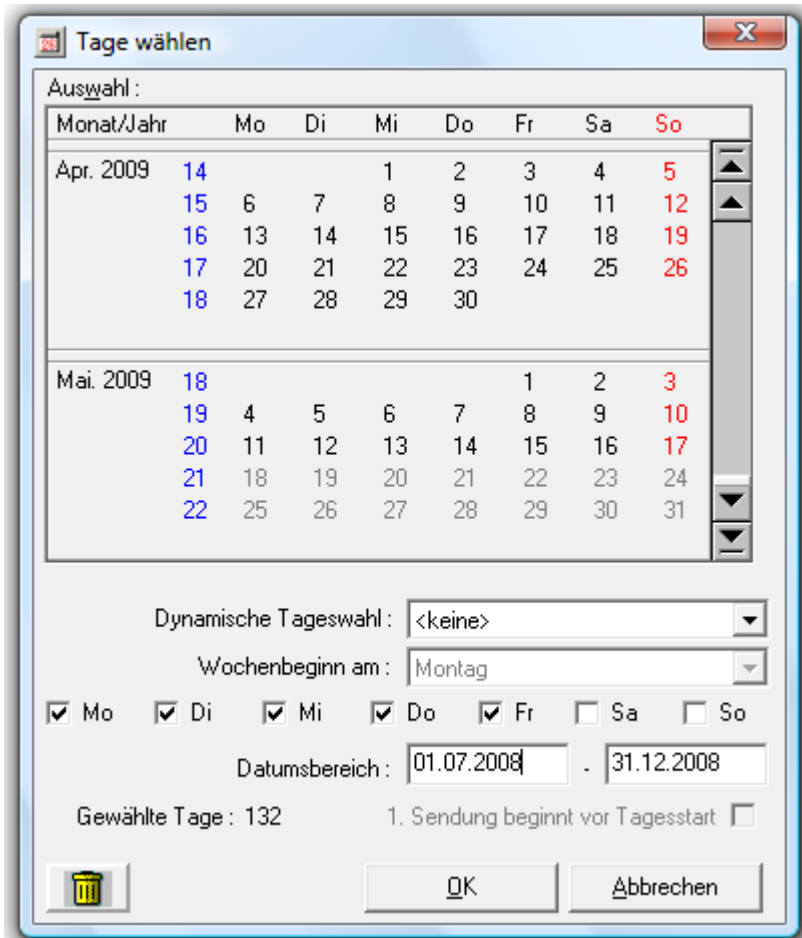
Tage wählen

Auswahl :

| Monat/Jahr | | Mo | Di | Mi | Do | Fr | Sa | So |
|---|---|---|---|---|---|---|---|---|
| Apr. 2009 | 14 | | | 1 | 2 | 3 | 4 | 5 |
| | 15 | 6 | 7 | 8 | 9 | 10 | 11 | 12 |
| | 16 | 13 | 14 | 15 | 16 | 17 | 18 | 19 |
| | 17 | 20 | 21 | 22 | 23 | 24 | 25 | 26 |
| | 18 | 27 | 28 | 29 | 30 | | | |
| Mai. 2009 | 18 | | | | | 1 | 2 | 3 |
| | 19 | 4 | 5 | 6 | 7 | 8 | 9 | 10 |
| | 20 | 11 | 12 | 13 | 14 | 15 | 16 | 17 |
| | 21 | 18 | 19 | 20 | 21 | 22 | 23 | 24 |
| | 22 | 25 | 26 | 27 | 28 | 29 | 30 | 31 |

Dynamische Tageswahl : <keine>

Wochenbeginn am : Montag

Mo Di Mi Do Fr Sa So

Datumsbereich : 01.07.2008 - 31.12.2008

Gewählte Tage : 132

1. Sendung beginnt vor Tagesstart

OK

Abbrechen